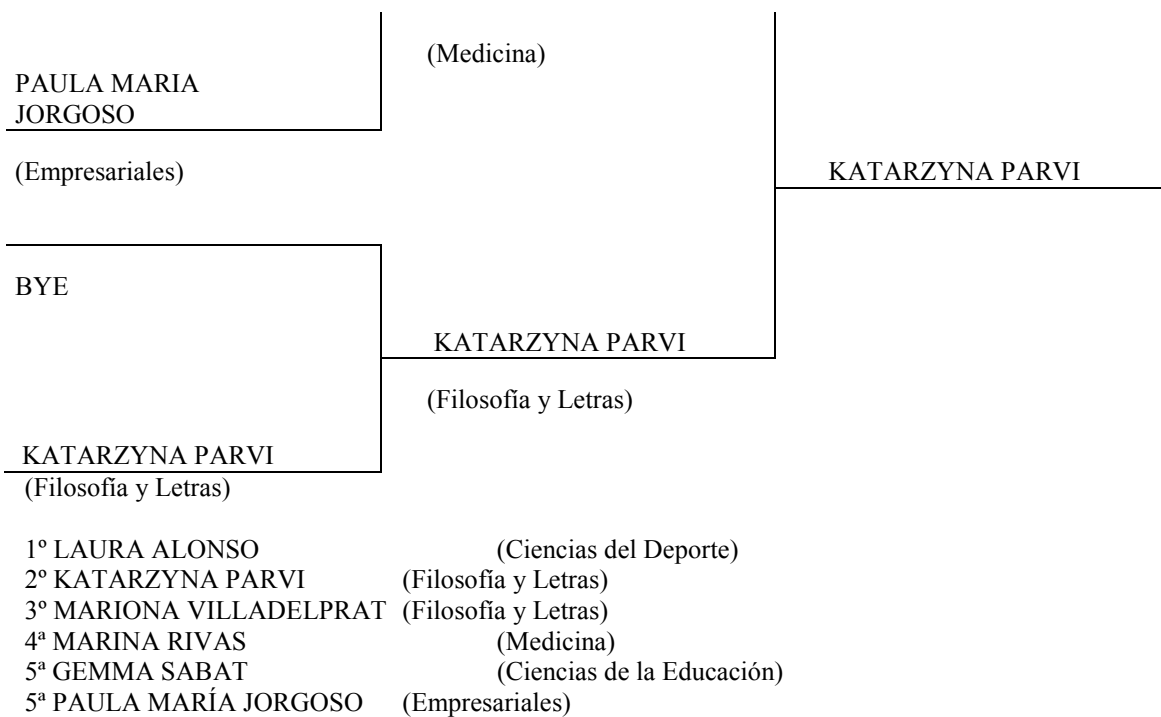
(Medicina)

PAULA MARIA JORGOSO

(Empresariales)

KATARZYNA PARVI

BYE

KATARZYNA PARVI

(Filosofía y Letras)

KATARZYNA PARVI
(Filosofía y Letras)

1º LAURA ALONSO (Ciencias del Deporte)
2º KATARZYNA PARVI (Filosofía y Letras)
3º MARIONA VILLADELPRAT (Filosofía y Letras)
4ª MARINA RIVAS (Medicina)
5ª GEMMA SABAT (Ciencias de la Educación)
5ª PAULA MARÍA JORGOSO (Empresariales)